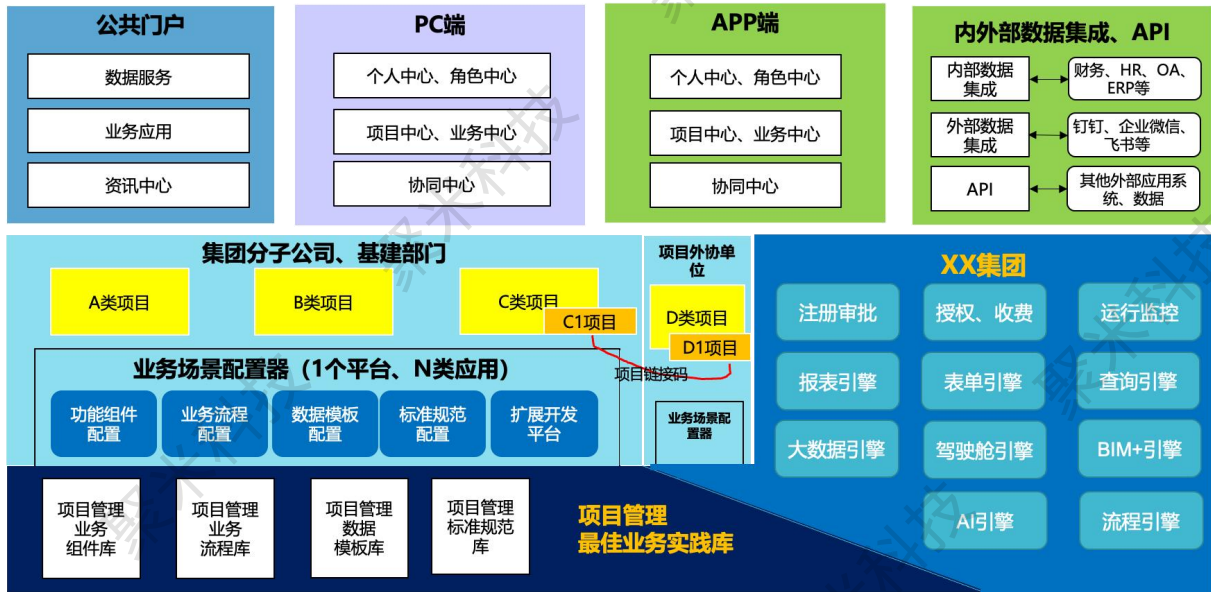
公共门户

数据服务

业务应用

资讯中心

PC端

个人中心、角色中心

项目中心、业务中心

协同中心

APP端

个人中心、角色中心

项目中心、业务中心

协同中心

内外部数据集成、API

内部数据集成

财务、HR、OA、ERP等

外部数据集成

钉钉、企业微信、飞书等

API

其他外部应用系统、数据

集团分子公司、基建部门

A类项目

B类项目

C类项目

C1项目

项目外协单位

D类项目

D1项目

项目链接码

业务场景配置器（1个平台、N类应用）

功能组件配置

业务流程配置

数据模板配置

标准规范配置

扩展开发平台

业务场景配置器

XX集团

注册审批

授权、收费

运行监控

报表引擎

表单引擎

查询引擎

大数据引擎

驾驶舱引擎

BIM+引擎

AI引擎

流程引擎

项目管理业务组件库

项目管理业务流程库

项目管理数据模板库

项目管理标准规范库

项目管理
最佳业务实践库

聚米科技